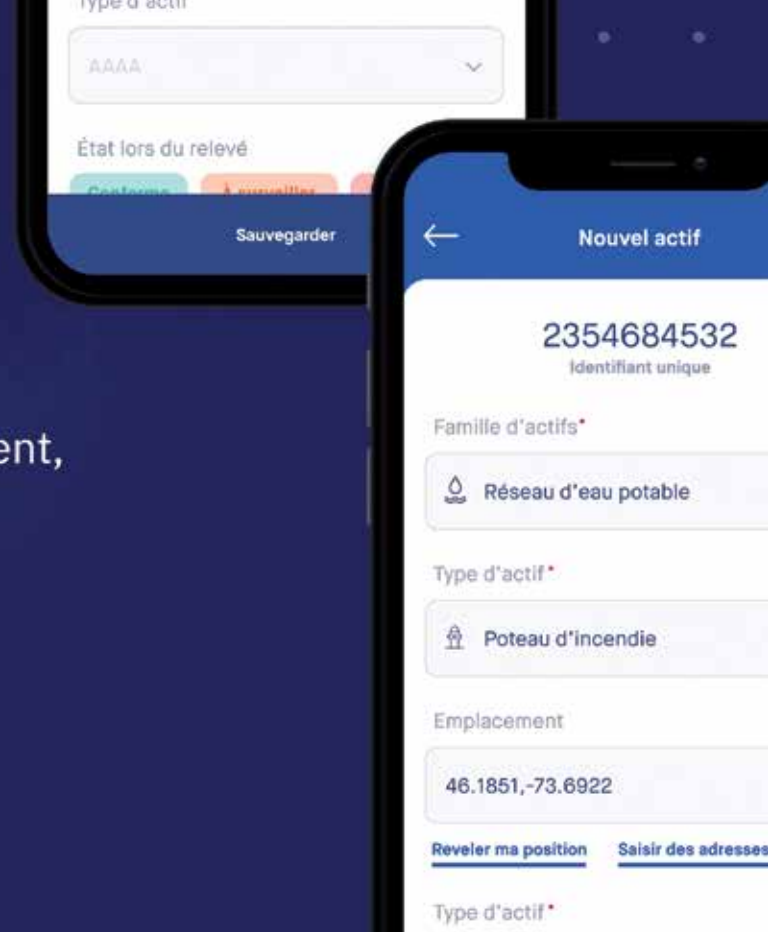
Type d'actif

AAAA

État lors du relevé

Conforme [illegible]

Sauvegarder

ent,

Nouvel actif

2354684532
Identifiant unique

Famille d'actifs*

Réseau d'eau potable

Type d'actif*

Poteau d'incendie

Emplacement

46.1851,-73.6922

Reveler ma position Saisir des adresses

Type d'actif*